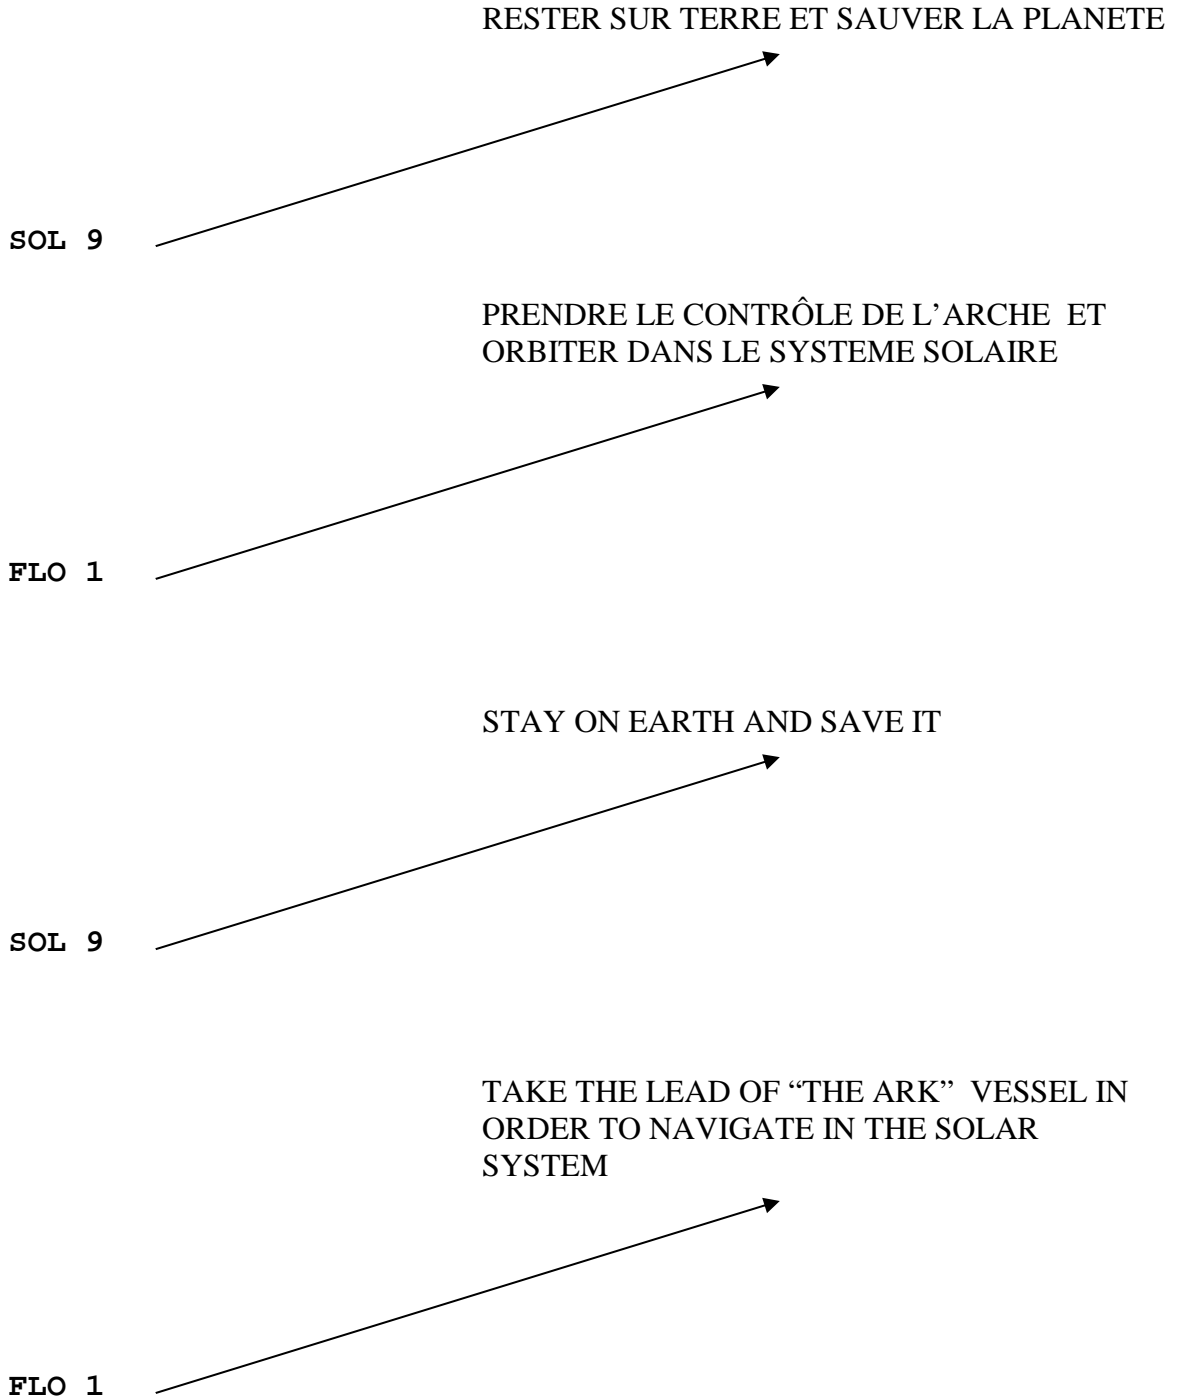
RESTER SUR TERRE ET SAUVER LA PLANETE

SOL 9

PRENDRE LE CONTRÔLE DE L'ARCHE ET ORBITER DANS LE SYSTEME SOLAIRE

FLO 1

STAY ON EARTH AND SAVE IT

SOL 9

TAKE THE LEAD OF "THE ARK" VESSEL IN ORDER TO NAVIGATE IN THE SOLAR SYSTEM

FLO 1